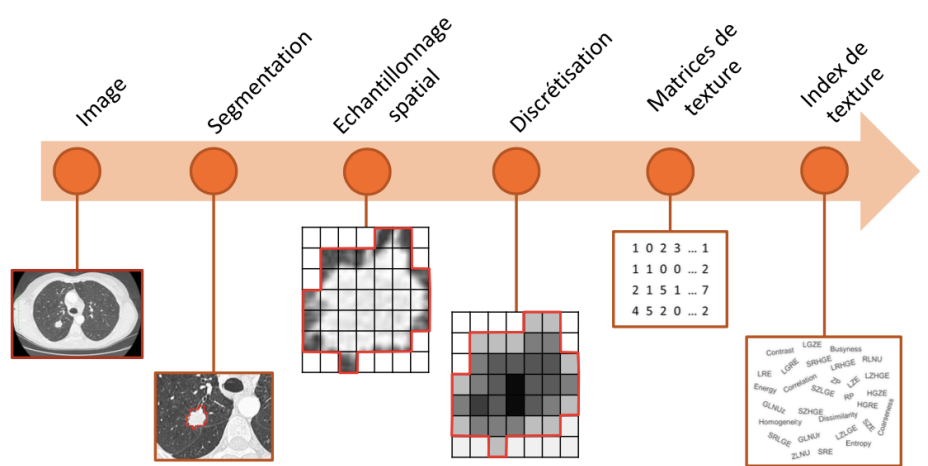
Image

Segmentation

Echantillonnage spatial

Discrétisation

Matrices de texture

Index de texture

1 0 2 3 ... 1
1 1 0 0 ... 2
2 1 5 1 ... 7
4 5 2 0 ... 2

Contrast LGZE Busyness LRE LGRE SRHGE LRHGE RLNU Energy Correlation ZP LZE LZHGE SZLGE RP HGZE GLNUr SZHGE HGRE Homogeneity Dissimilarity Coarseness SRLGE GLNUr LZLGE SZE ZLNU SRE Entropy